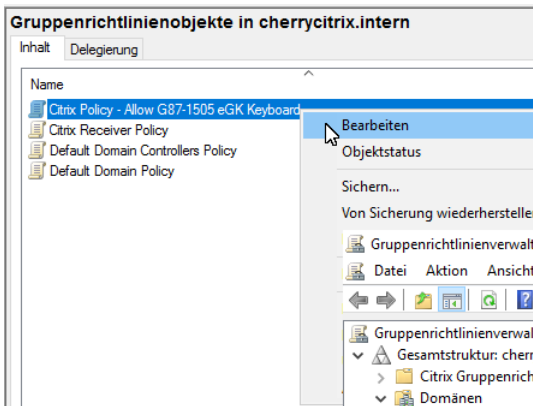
Gruppenrichtlinienobjekte in cherrycitrix.intern

Inhalt
Delegierung

Name

Citrix Policy - Allow G87-1505 eGK Keyboard
Citrix Receiver Policy
Default Domain Controllers Policy
Default Domain Policy

Bearbeiten
Objektstatus
Sichern...
Von Sicherung wiederherstellen

Gruppenrichtlinienverwal
Datei
Aktion
Ansicht

Gruppenrichtlinienverwal
Gesamtstruktur: cherr
Citrix Gruppenrich
Domänen